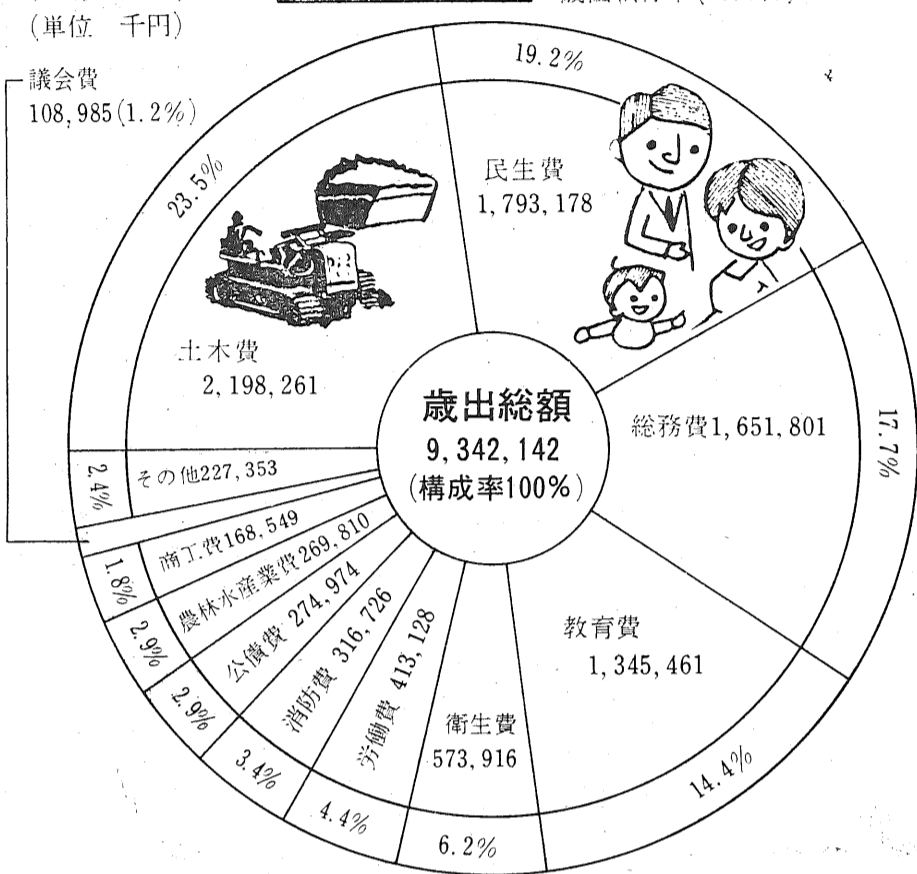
(単位　千円)

議会費
108,985(1.2%)

19.2%
民生費
1,793,178

23.5%
土木費
2,198,261

歳出総額
9,342,142
(構成率100%)

総務費1,651,801
17.7%

2.4%
その他227,353

1.8%
商工費168,549

2.9%
農林水産業費269,810

2.9%
公債費 274,974

3.4%
消防費 316,726

4.4%
労働費 413,128

6.2%
衛生費
573,916

教育費
1,345,461
14.4%